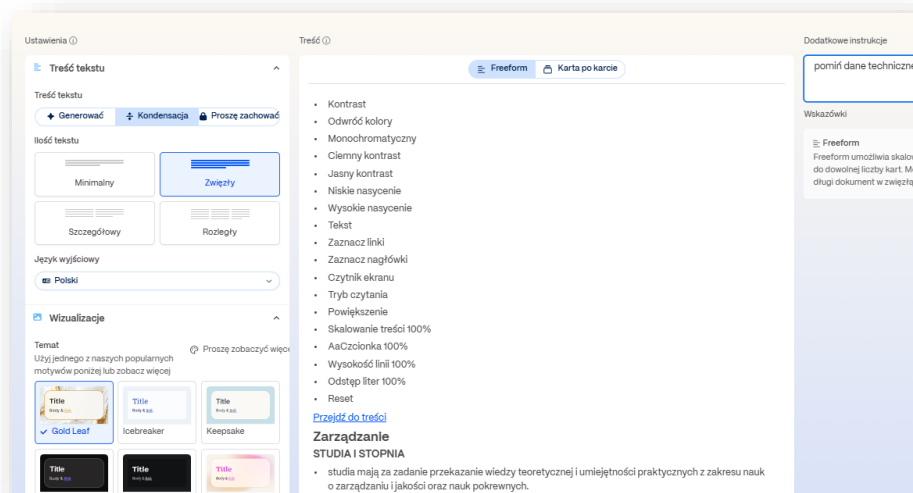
Ustawienia ⓘ

Treść tekstu

Treść tekstu

Generować | Kondensacja | Proszę zachować

Ilość tekstu

Minimalny | Zwięzły

Szczegółowy | Rozległy

Język wyjściowy

Polski

Wizualizacje

Temat

Użyj jednego z naszych popularnych motywów poniżej lub zobacz więcej

Proszę zobaczyć więc

Title
Body & link

Gold Leaf

Title
Body & link

Icebreaker

Title
Body & link

Keepsake

Title
Body & link

Title
Body & link

Title
Body & link

Treść ⓘ

Freeform | Karta po karcie

- Kontrast
- Odwróć kolory
- Monochromatyczny
- Ciemny kontrast
- Jasny kontrast
- Niskie nasycenie
- Wysokie nasycenie
- Tekst
- Zaznacz linki
- Zaznacz nagłówki
- Czytnik ekranu
- Tryb czytania
- Powiększenie
- Skalowanie treści 100%
- AaCzcionka 100%
- Wysokość linii 100%
- Odstęp liter 100%
- Reset

Przejdź do treści

Zarządzanie

STUDIA I STOPNIA

- studia mają za zadanie przekazanie wiedzy teoretycznej i umiejętności praktycznych z zakresu nauk o zarządzaniu i jakości oraz nauk pokrewnych.

Dodatkowe instrukcje

pomiń dane techniczne

Wskazówki

Freeform

Freeform umożliwia skalo do dowolnej liczby kart. M długi dokument w zwięzł